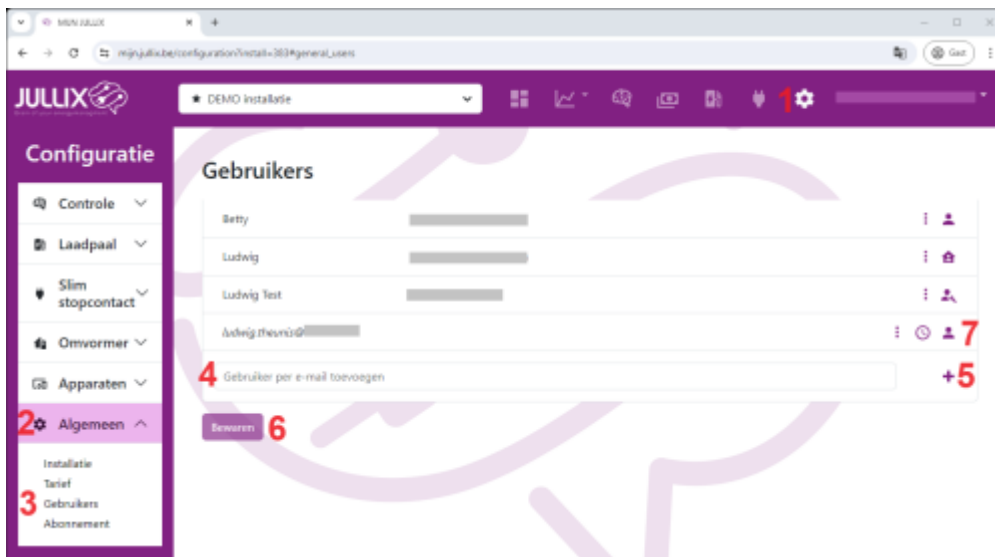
MIJN JULLIX

mijn.jullix.be/configuration?install=383#general_users

Gast

JULLIX

DEMO installatie

1

Configuratie

Controle

Laadpaal

Slim stopcontact

Omvormer

Apparaten

2 Algemeen

Installatie
Tarief
3 Gebruikers
Abonnement

Gebruikers

Betty

Ludwig

Ludwig Test

ludwig.theunis@

7

4 Gebruiker per e-mail toevoegen

+5

Bewaren 6